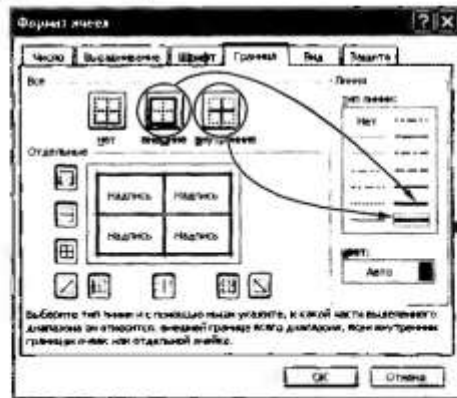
Формат ячеек

Число | Выравнивание | Шрифт | Граница | Вид | Защита

Все

нет | внешние | внутренние

Отдельные

Надпись | Надпись
Надпись | Надпись

Линия
тип линии:
Нет

цвет:
Авто

Выберите тип линии и с помощью мыши укажите, к какой части выделенного диапазона он относится: внешней границе всего диапазона, всем внутренним границам ячеек или отдельной ячейке.

ОК | Отмена